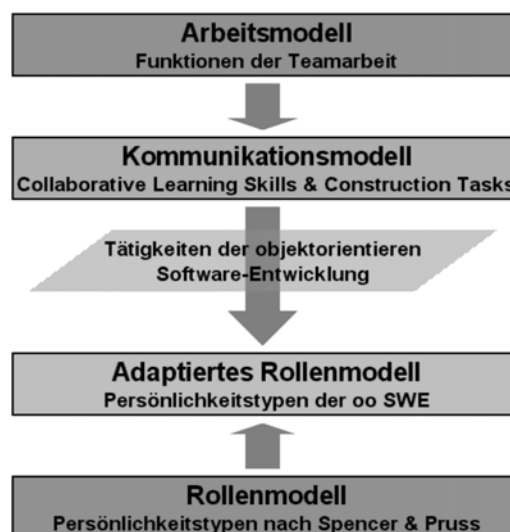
Arbeitsmodell
Funktionen der Teamarbeit

Kommunikationsmodell
Collaborative Learning Skills & Construction Tasks

Tätigkeiten der objektorientieren Software-Entwicklung

Adaptiertes Rollenmodell
Persönlichkeitstypen der oo SWE

Rollenmodell
Persönlichkeitstypen nach Spencer & Pruss